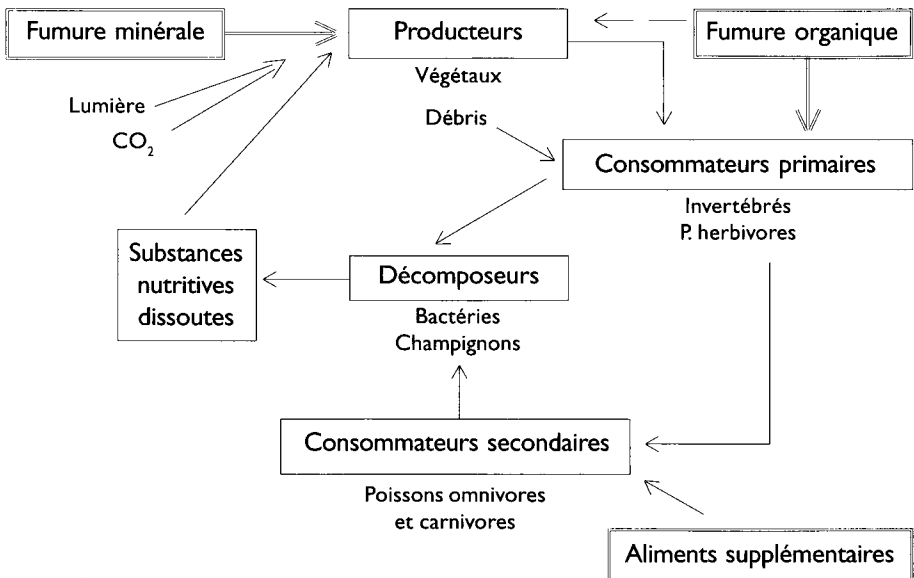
Fumure minérale

Producteurs
Végétaux

Fumure organique

Lumière
$CO_2$

Débris

Consommateurs primaires
Invertébrés
P. herbivores

Substances nutritives dissoutes

Décomposeurs
Bactéries
Champignons

Consommateurs secondaires
Poissons omnivores et carnivores

Aliments supplémentaires